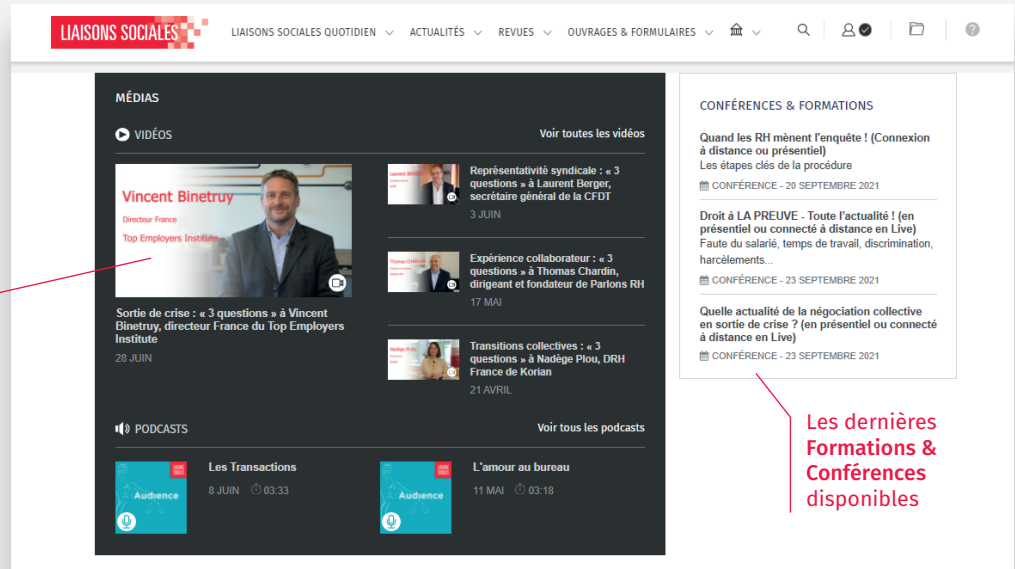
LIAISONS SOCIALES LIAISONS SOCIALES QUOTIDIEN ACTUALITÉS REVUES OUVRAGES & FORMULAIRES

MÉDIAS

VIDÉOS

Voir toutes les vidéos

Vincent Binetruy
Directeur France
Top Employers Institute

Sortie de crise : « 3 questions » à Vincent Binetruy, directeur France du Top Employers Institute
28 JUIN

Représentativité syndicale : « 3 questions » à Laurent Berger, secrétaire général de la CFDT
3 JUIN

Expérience collaborateur : « 3 questions » à Thomas Chardin, dirigeant et fondateur de Parlons RH
17 MAI

Transitions collectives : « 3 questions » à Nadège Plou, DRH France de Korian
21 AVRIL

PODCASTS

Voir tous les podcasts

Audience
Les Transactions
8 JUIN 03:33

Audience
L'amour au bureau
11 MAI 03:18

CONFÉRENCES & FORMATIONS

Quand les RH mènent l'enquête ! (Connexion à distance ou présentiel)
Les étapes clés de la procédure
CONFÉRENCE - 20 SEPTEMBRE 2021

Droit à LA PREUVE - Toute l'actualité ! (en présentiel ou connecté à distance en Live)
Faute du salarié, temps de travail, discrimination, harcèlements...
CONFÉRENCE - 23 SEPTEMBRE 2021

Quelle actualité de la négociation collective en sortie de crise ? (en présentiel ou connecté à distance en Live)
CONFÉRENCE - 23 SEPTEMBRE 2021

Les dernières Formations & Conférences disponibles